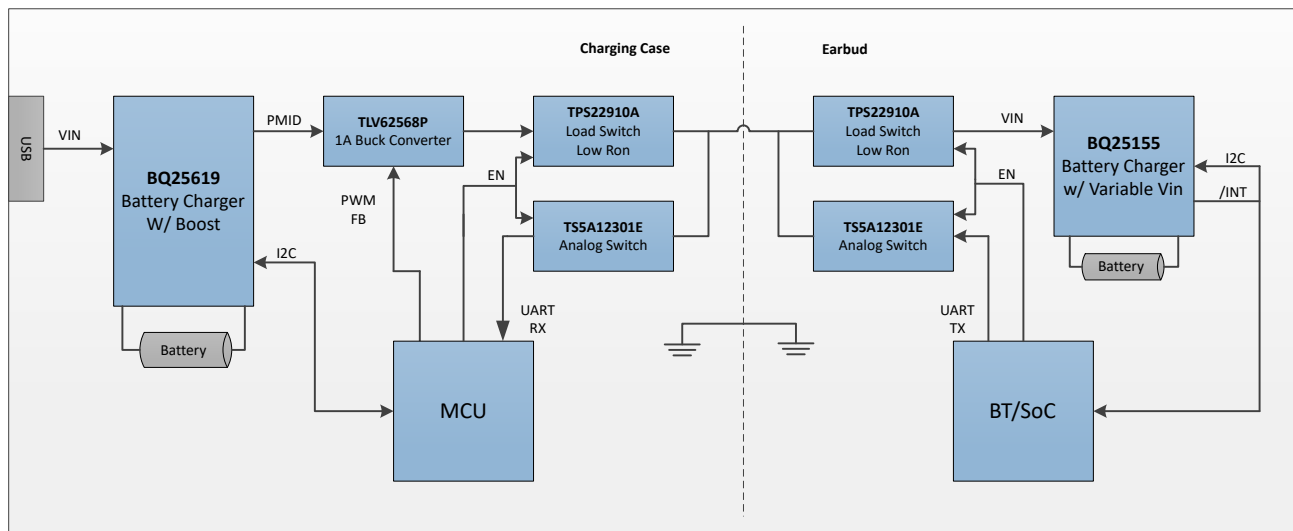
Charging Case

Earbud

USB

VIN

BQ25619
Battery Charger
W/ Boost

PMID

TLV62568P
1A Buck Converter

TPS22910A
Load Switch
Low Ron

EN

TS5A12301E
Analog Switch

PWM
FB

I2C

Battery

UART
RX

MCU

TPS22910A
Load Switch
Low Ron

VIN

BQ25155
Battery Charger
w/ Variable Vin

I2C

/INT

EN

TS5A12301E
Analog Switch

Battery

UART
TX

BT/SoC